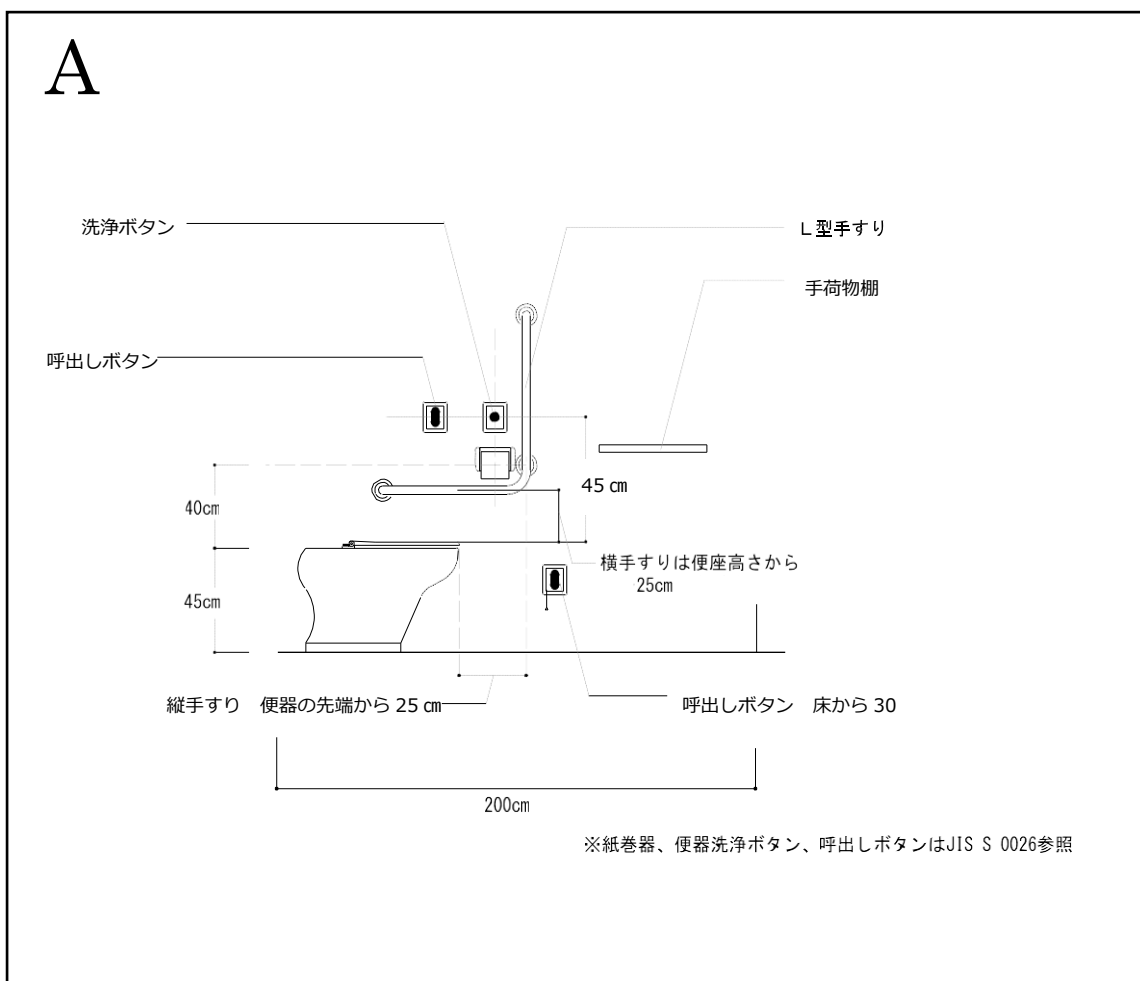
A

洗浄ボタン

L型手すり

手荷物棚

呼出しボタン

45 ㎝

40cm

横手すりは便座高さから 25cm

45cm

縦手すり　便器の先端から 25 ㎝

呼出しボタン　床から 30

200cm

※紙巻器、便器洗浄ボタン、呼出しボタンはJIS S 0026参照